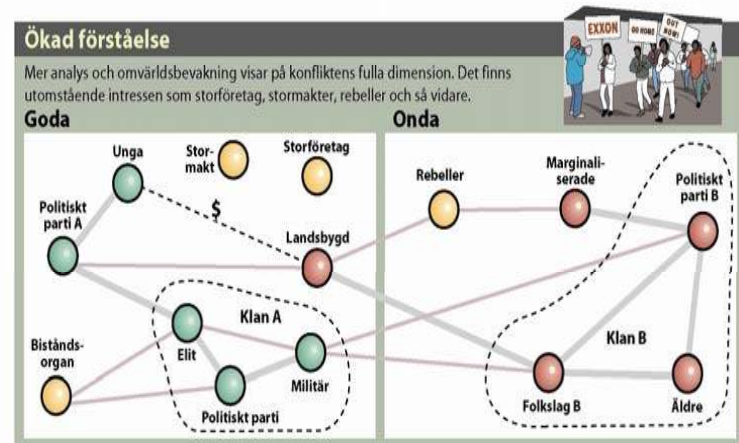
Ökad förståelse

Mer analys och omvärldsbevakning visar på konfliktens fulla dimension. Det finns utomstående intressen som storföretag, stormakter, rebeller och så vidare.

EXXON
GO HOME
OUT NOW!

Goda

Unga
Stormakt
Storföretag
Politiskt parti A
$
Landsbygd
Klan A
Elit
Biståndsorgan
Militär
Politiskt parti

Onda

Rebeller
Marginaliserade
Politiskt parti B
Klan B
Folkslag B
Äldre